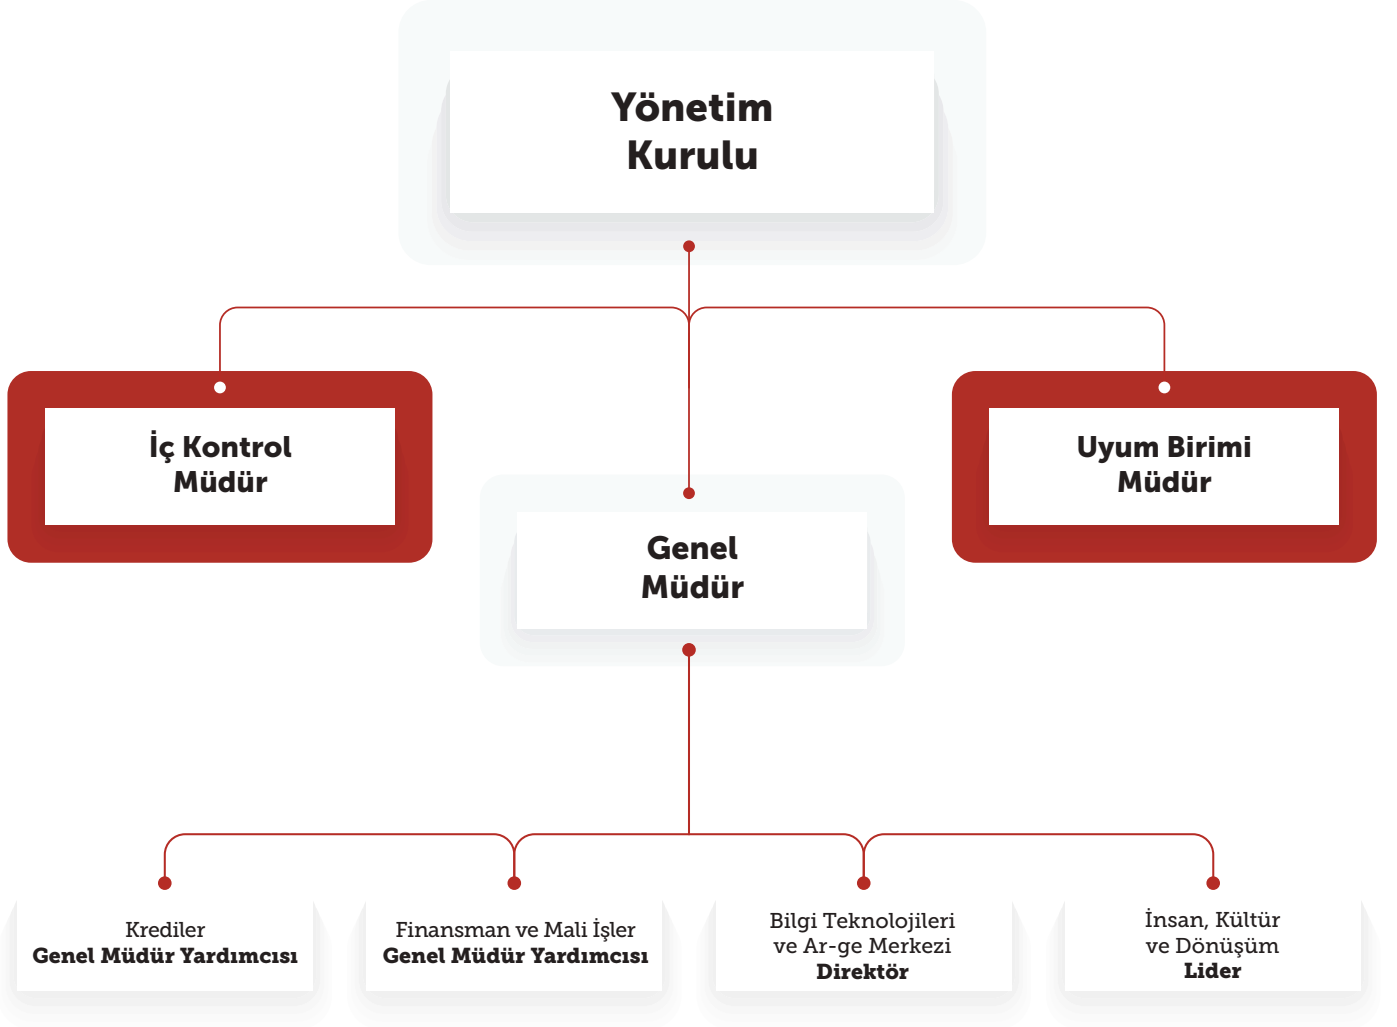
Yönetim Kurulu

İç Kontrol Müdür

Uyum Birimi Müdür

Genel Müdür

Krediler
Genel Müdür Yardımcısı

Finansman ve Mali İşler
Genel Müdür Yardımcısı

Bilgi Teknolojileri ve Ar-ge Merkezi
Direktör

İnsan, Kültür ve Dönüşüm
Lider